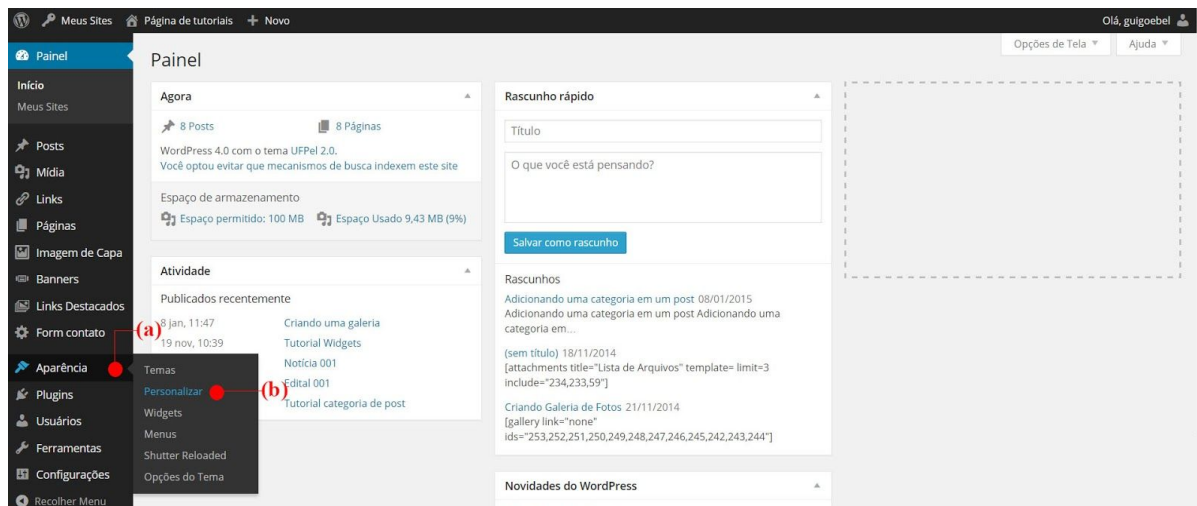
Meus Sites Página de tutoriais + Novo
Olá, guigoebel

Painel
Início
Meus Sites
Posts
Mídia
Links
Páginas
Imagem de Capa
Banners
Links Destacados
Form contato
Aparência
Plugins
Usuários
Ferramentas
Configurações
Recolher Menu

Temas
Personalizar
Widgets
Menus
Shutter Reloaded
Opções do Tema

(a)
(b)

Opções de Tela ▼
Ajuda ▼

Painel

Agora
8 Posts
8 Páginas
WordPress 4.0 com o tema UFPel 2.0.
Você optou evitar que mecanismos de busca indexem este site
Espaço de armazenamento
Espaço permitido: 100 MB
Espaço Usado 9,43 MB (9%)

Atividade
Publicados recentemente
8 jan, 11:47 Criando uma galeria
19 nov, 10:39 Tutorial Widgets
Notícia 001
Edital 001
Tutorial categoria de post

Rascunho rápido
Título
O que você está pensando?
Salvar como rascunho
Rascunhos
Adicionando uma categoria em um post 08/01/2015
Adicionando uma categoria em um post Adicionando uma categoria em...
(sem título) 18/11/2014
[attachments title="Lista de Arquivos" template= limit=3 include="234,233,59"]
Criando Galeria de Fotos 21/11/2014
[gallery link="none" ids="253,252,251,250,249,248,247,246,245,242,243,244"]

Novidades do WordPress